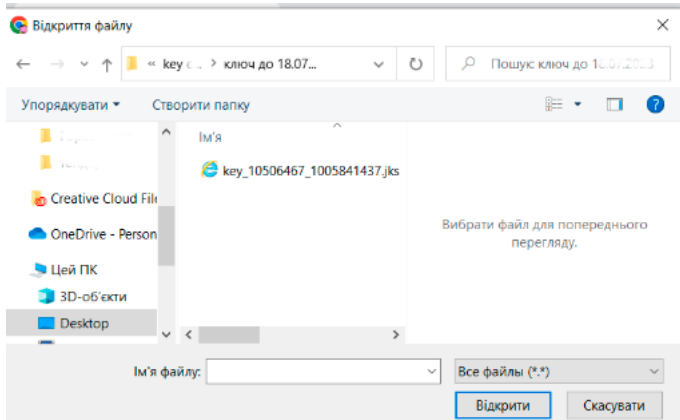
Відкриття файлу

« key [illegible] › ключ до 18.07...

Пошук: ключ до 1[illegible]

Упорядкувати ▾ Створити папку

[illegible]
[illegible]
Creative Cloud File
OneDrive - Person
Цей ПК
3D-об'єкти
Desktop

Ім'я
key_10506467_1005841437.jks

Вибрати файл для попереднього перегляду.

Ім'я файлу:
Все файлы (*.*)
Відкрити
Скасувати